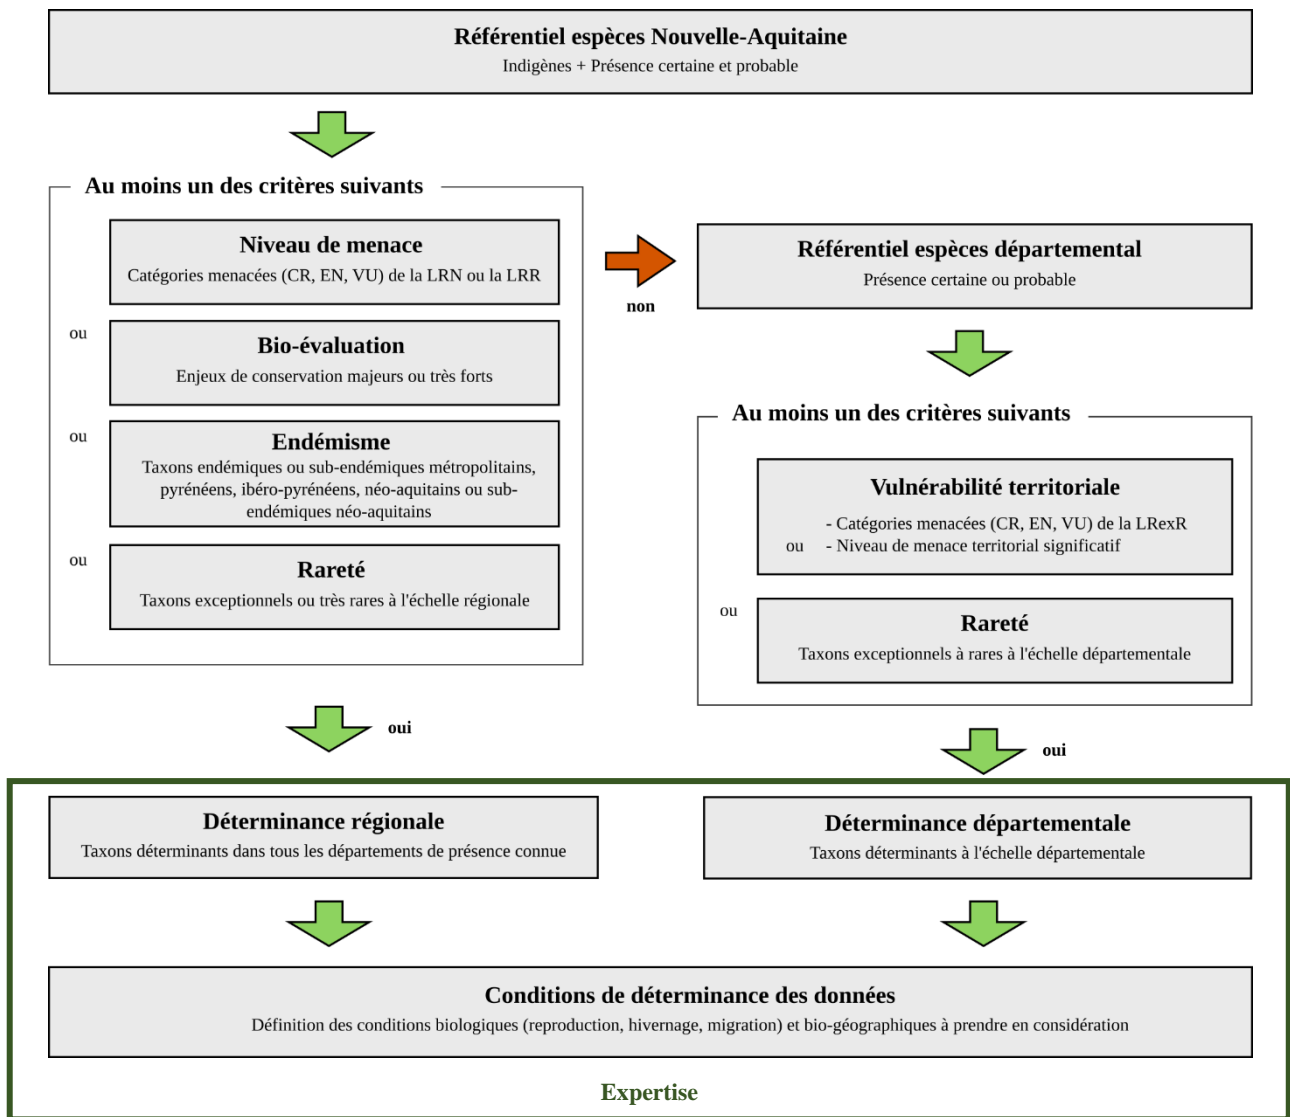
Référentiel espèces Nouvelle-Aquitaine
Indigènes + Présence certaine et probable

Au moins un des critères suivants

Niveau de menace
Catégories menacées (CR, EN, VU) de la LRN ou la LRR

ou

Bio-évaluation
Enjeux de conservation majeurs ou très forts

ou

Endémisme
Taxons endémiques ou sub-endémiques métropolitains, pyrénéens, ibéro-pyrénéens, néo-aquitains ou sub-endémiques néo-aquitains

ou

Rareté
Taxons exceptionnels ou très rares à l'échelle régionale

non

Référentiel espèces départemental
Présence certaine ou probable

Au moins un des critères suivants

Vulnérabilité territoriale
- Catégories menacées (CR, EN, VU) de la LRexR
ou - Niveau de menace territorial significatif

ou

Rareté
Taxons exceptionnels à rares à l'échelle départementale

oui

oui

Déterminance régionale
Taxons déterminants dans tous les départements de présence connue

Déterminance départementale
Taxons déterminants à l'échelle départementale

Conditions de déterminance des données
Définition des conditions biologiques (reproduction, hivernage, migration) et bio-géographiques à prendre en considération

Expertise